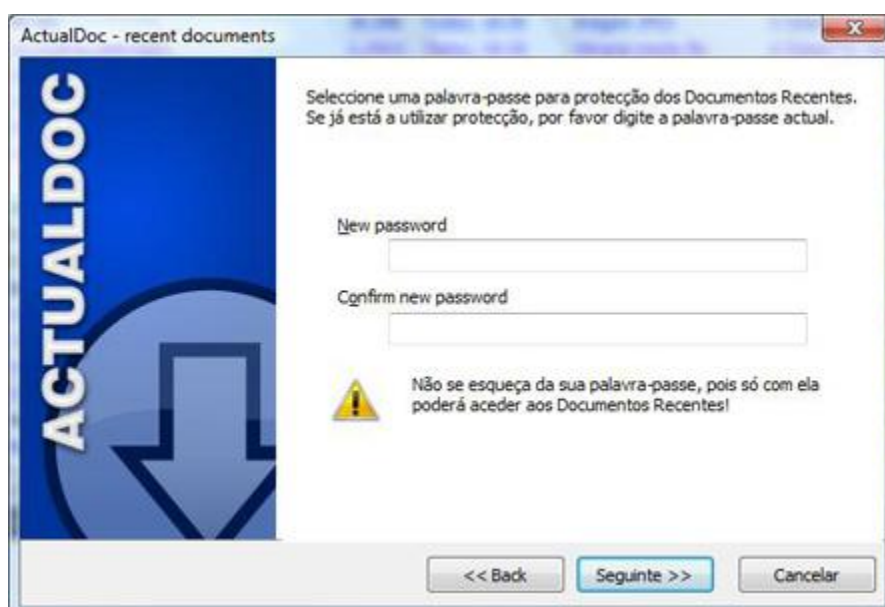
ActualDoc - recent documents

ACTUALDOC

Seleccione uma palavra-passe para protecção dos Documentos Recentes. Se já está a utilizar protecção, por favor digite a palavra-passe actual.

New password

Confirm new password

Não se esqueça da sua palavra-passe, pois só com ela poderá aceder aos Documentos Recentes!

<< Back
Seguinte >>
Cancelar